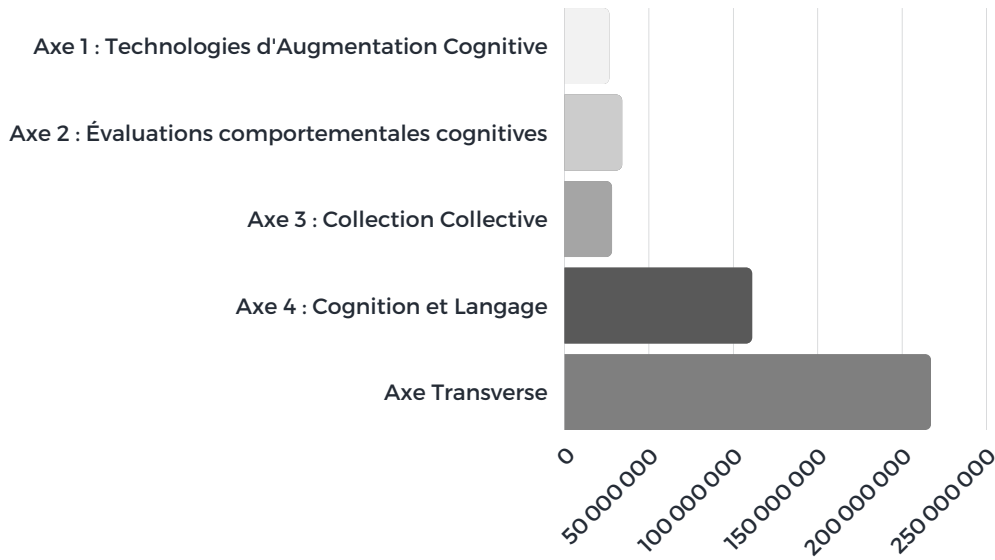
Axe 1 : Technologies d'Augmentation Cognitive

Axe 2 : Évaluations comportementales cognitives

Axe 3 : Collection Collective

Axe 4 : Cognition et Langage

Axe Transverse

0

50 000 000

100 000 000

150 000 000

200 000 000

250 000 000